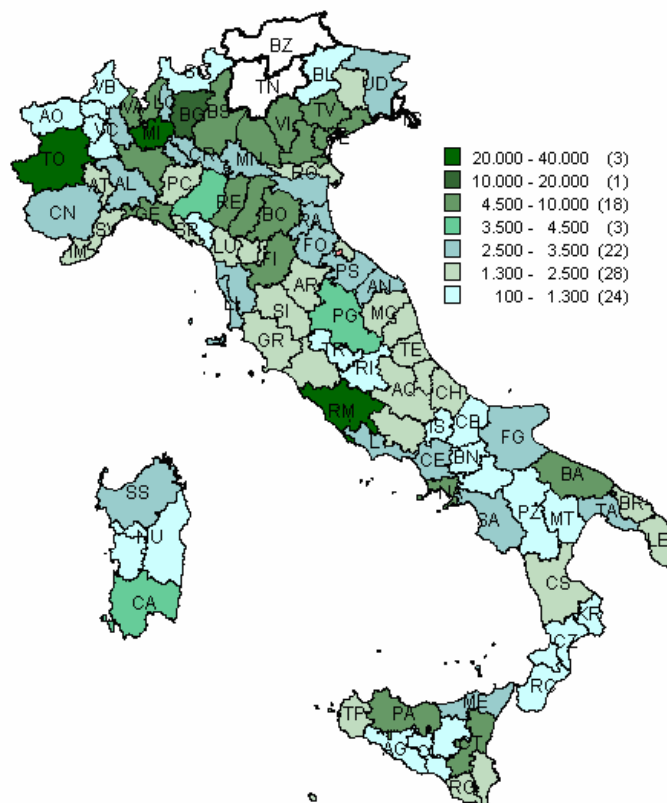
BZ
SO
TN
BL
UD
VB
AO
VA
LC
BG
BS
VI
TV
VC
MI
TO
AT
AL
PC
MN
RO
CN
GE
RE
BO
SV
IM
SP
LU
RA
FO
PS
FI
AR
AN
SI
PG
MC
GR
TE
TR
RI
AQ
CH
RM
CB
IS
FG
LT
CE
BN
NA
BA
BR
SA
PZ
MT
TA
LE
SS
NU
CA
CS
KR
CZ
RC
TP
PA
ME
CT
AG
CL
RG

20.000 - 40.000 (3)
10.000 - 20.000 (1)
4.500 - 10.000 (18)
3.500 - 4.500 (3)
2.500 - 3.500 (22)
1.300 - 2.500 (28)
100 - 1.300 (24)